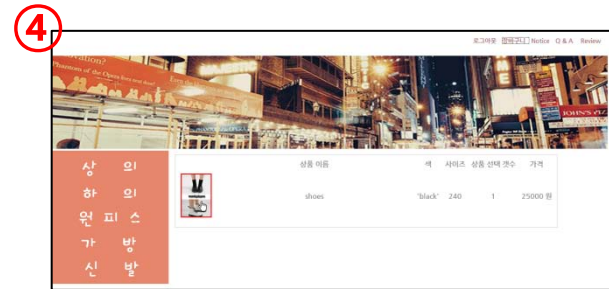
④

로그아웃 장바구니 Notice Q & A Review

Phantom of the Opera

상의
하의
원피스
가방
신발

| 상품 이름 | 색 | 사이즈 | 상품 선택 갯수 | 가격 |
|---|---|---|---|---|
| shoes | 'black' | 240 | 1 | 25000 원 |